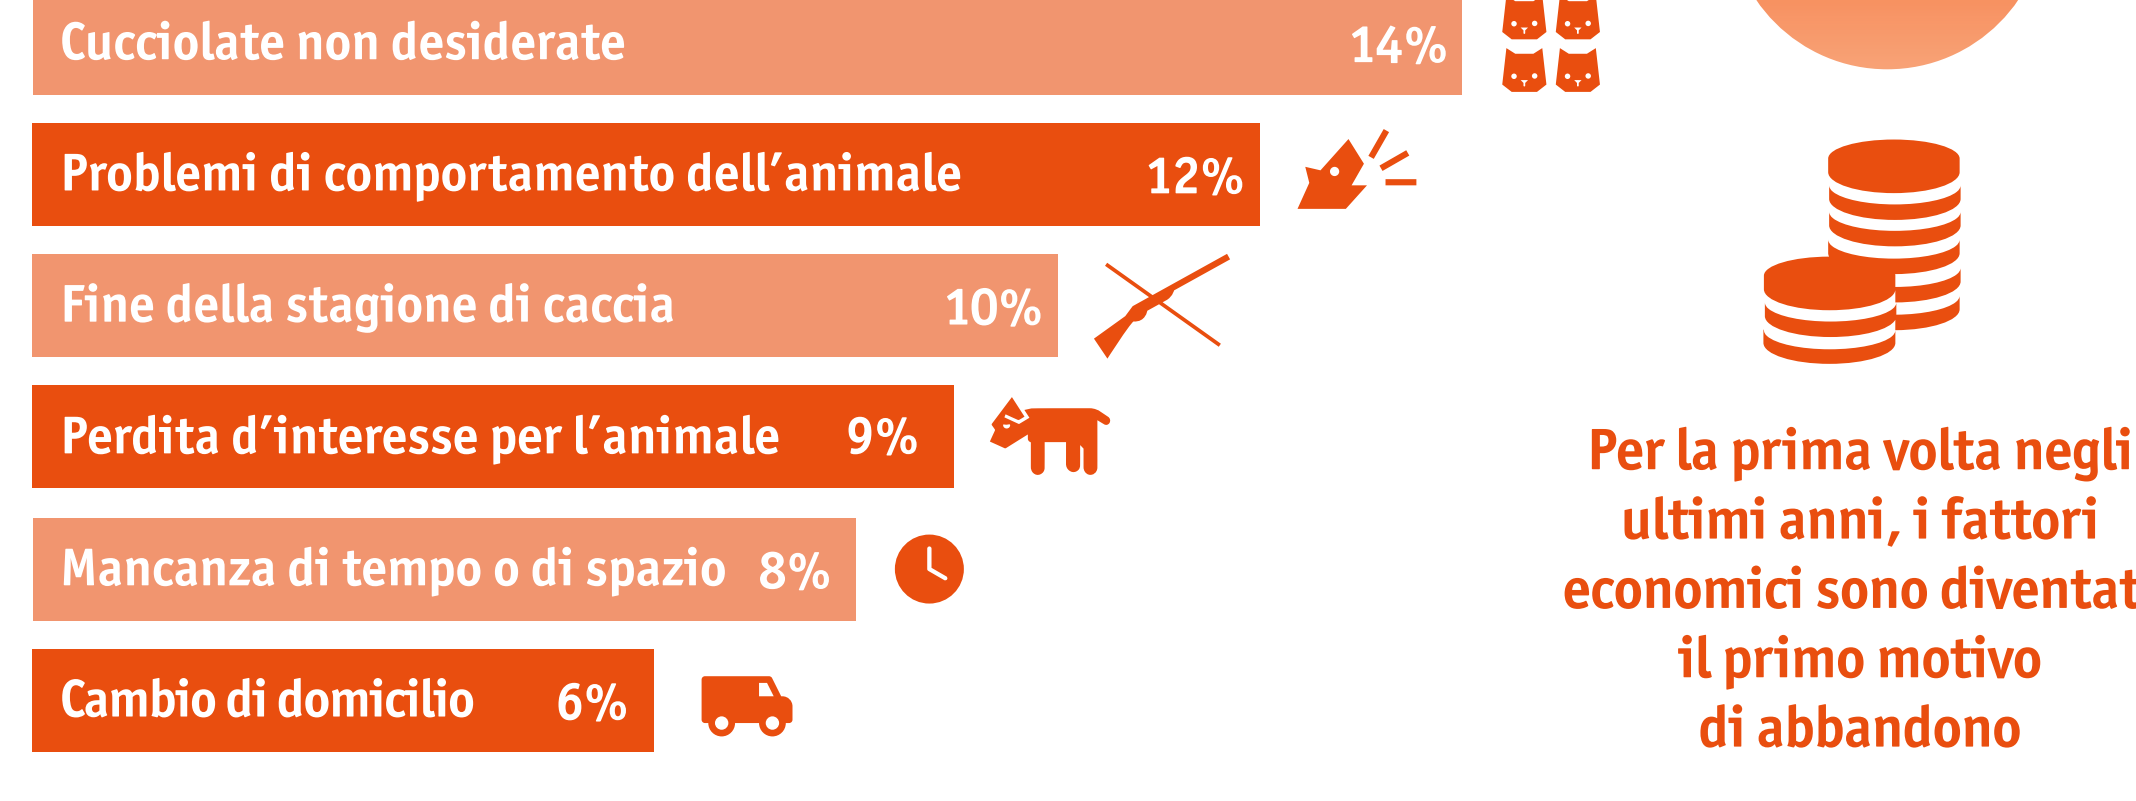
Cucciolate non desiderate 14%

Problemi di comportamento dell'animale 12%

Fine della stagione di caccia 10%

Perdita d'interesse per l'animale 9%

Mancanza di tempo o di spazio 8%

Cambio di domicilio 6%

Per la prima volta negli ultimi anni, i fattori economici sono diventat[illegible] il primo motivo di abbandono